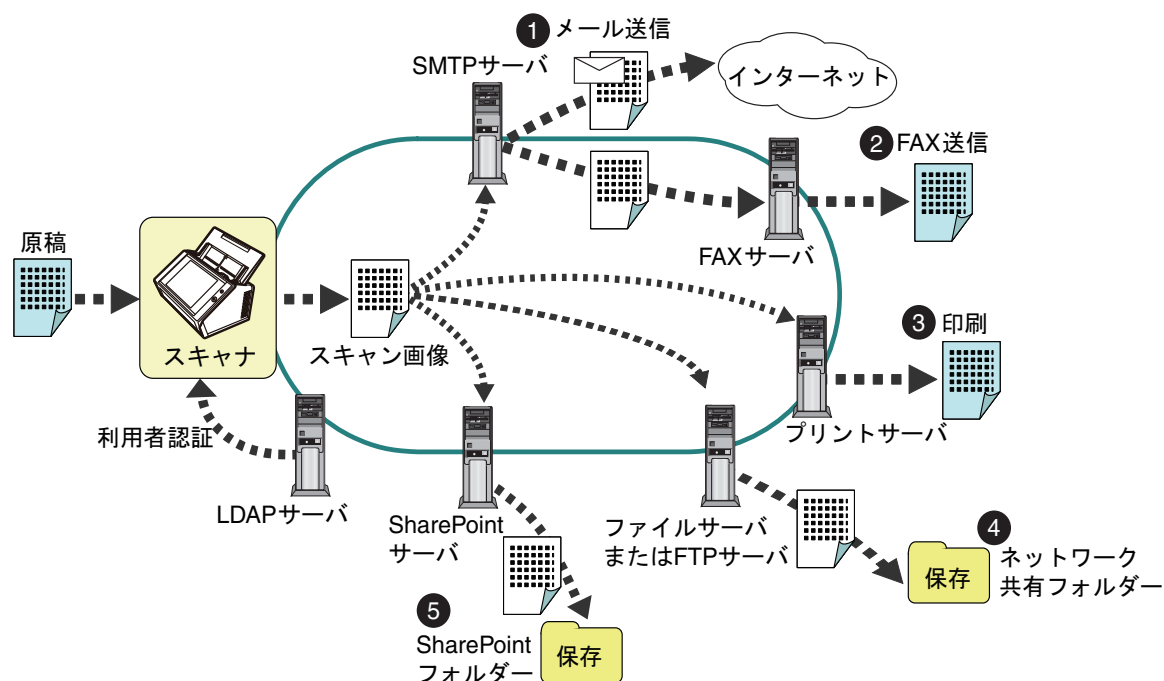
1 メール送信
SMTPサーバ
インターネット
2 FAX送信
FAXサーバ
原稿
スキャナ
スキャン画像
3 印刷
プリントサーバ
利用者認証
LDAPサーバ
SharePoint
サーバ
ファイルサーバ
またはFTPサーバ
4 ネットワーク
共有フォルダー
保存
5 SharePoint
フォルダー
保存